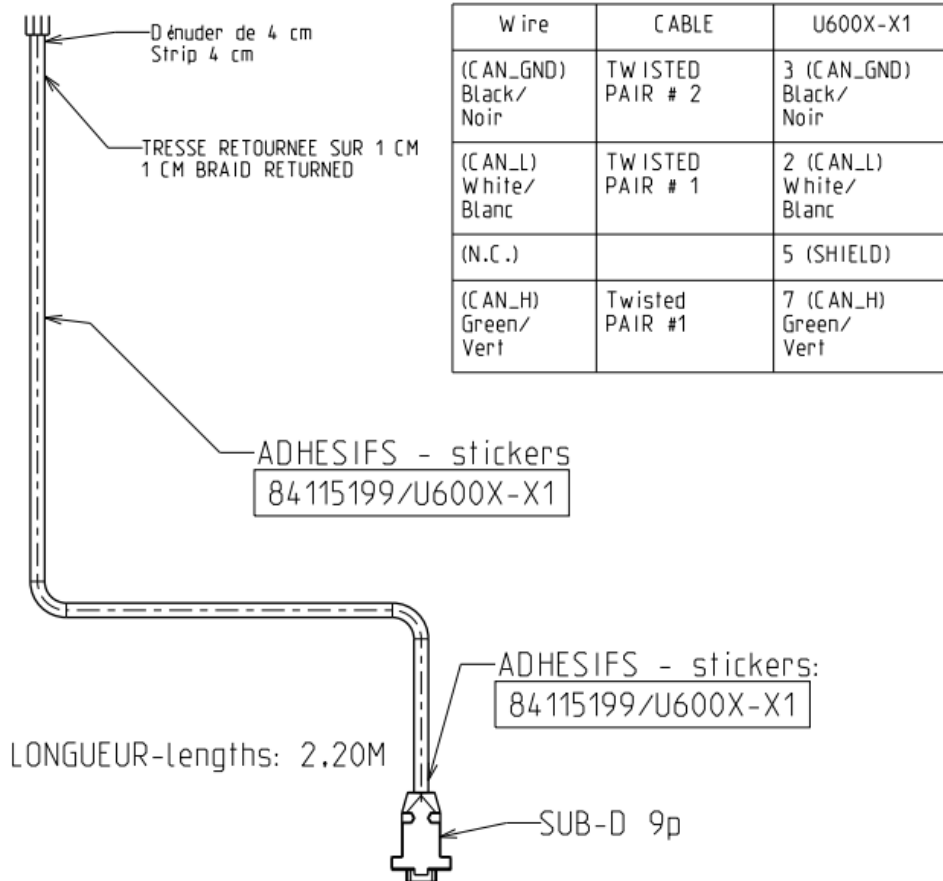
Dénuder de 4 cm
Strip 4 cm

TRESSE RETOURNEE SUR 1 CM
1 CM BRAID RETURNED

| Wire | CABLE | U600X-X1 |
|---|---|---|
| (CAN_GND) Black/ Noir | TWISTED PAIR # 2 | 3 (CAN_GND) Black/ Noir |
| (CAN_L) White/ Blanc | TWISTED PAIR # 1 | 2 (CAN_L) White/ Blanc |
| (N.C.) | | 5 (SHIELD) |
| (CAN_H) Green/ Vert | Twisted PAIR #1 | 7 (CAN_H) Green/ Vert |

ADHESIFS - stickers
84115199/U600X-X1

ADHESIFS - stickers:
84115199/U600X-X1

LONGUEUR-lengths: 2.20M

SUB-D 9p